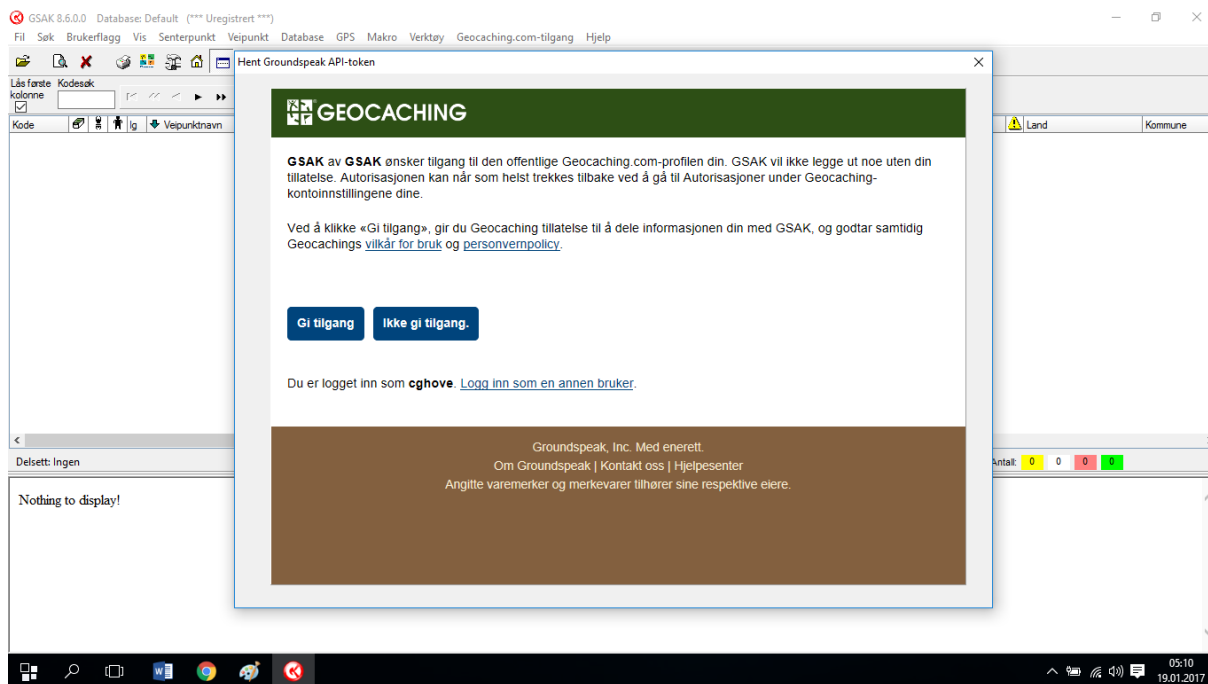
GSAK 8.6.0.0 Database: Default (*** Uregistrert ***)
Fil Søk Brukerflagg Vis Senterpunkt Veipunkt Database GPS Makro Verktøy Geocaching.com-tilgang Hjelp

Lås første kolonne Kodesøk

Kode Ig Veipunktnavn Land Kommune

Hent Groundspeak API-token

GEOCACHING

**GSAK** av **GSAK** ønsker tilgang til den offentlige Geocaching.com-profilen din. GSAK vil ikke legge ut noe uten din tillatelse. Autorisasjonen kan når som helst trekkes tilbake ved å gå til Autorisasjoner under Geocaching-kontoinnstillingene dine.

Ved å klikke «Gi tilgang», gir du Geocaching tillatelse til å dele informasjonen din med GSAK, og godtar samtidig Geocachings vilkår for bruk og personvernpolicy.

Gi tilgang Ikke gi tilgang.

Du er logget inn som **cghove**. Logg inn som en annen bruker.

Groundspeak, Inc. Med enerett.
Om Groundspeak | Kontakt oss | Hjelpesenter
Angitte varemerker og merkevarer tilhører sine respektive eiere.

Delsett: Ingen

Antall: 0 0 0 0

Nothing to display!

05:10
19.01.2017